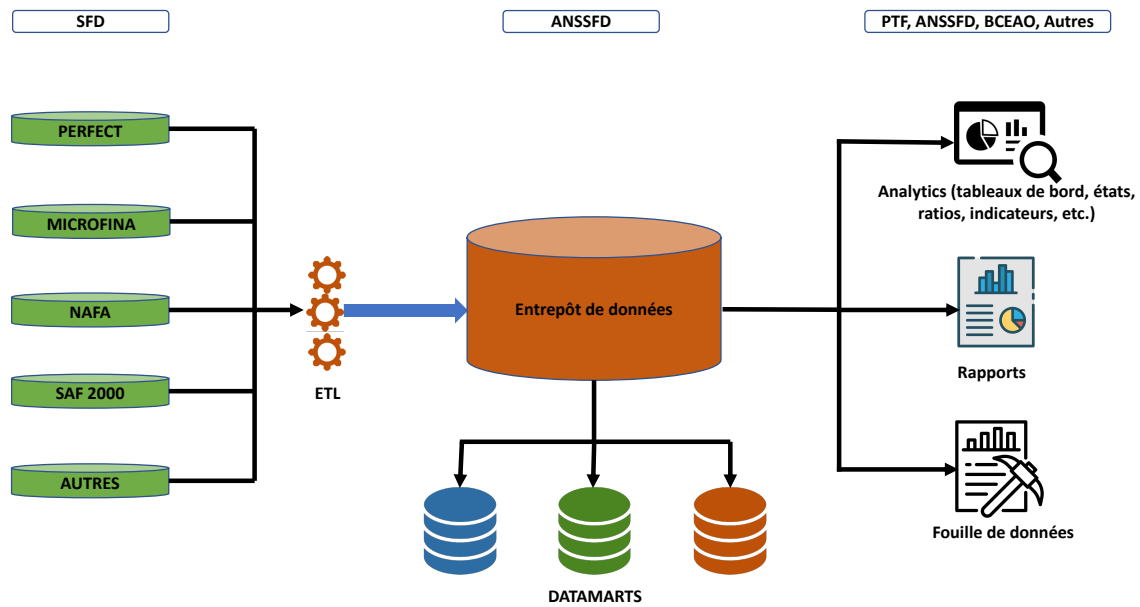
SFD

ANSSFD

PTF, ANSSFD, BCEAO, Autres

PERFECT

MICROFINA

NAFA

SAF 2000

AUTRES

ETL

Entrepôt de données

DATAMARTS

Analytics (tableaux de bord, états, ratios, indicateurs, etc.)

Rapports

Fouille de données